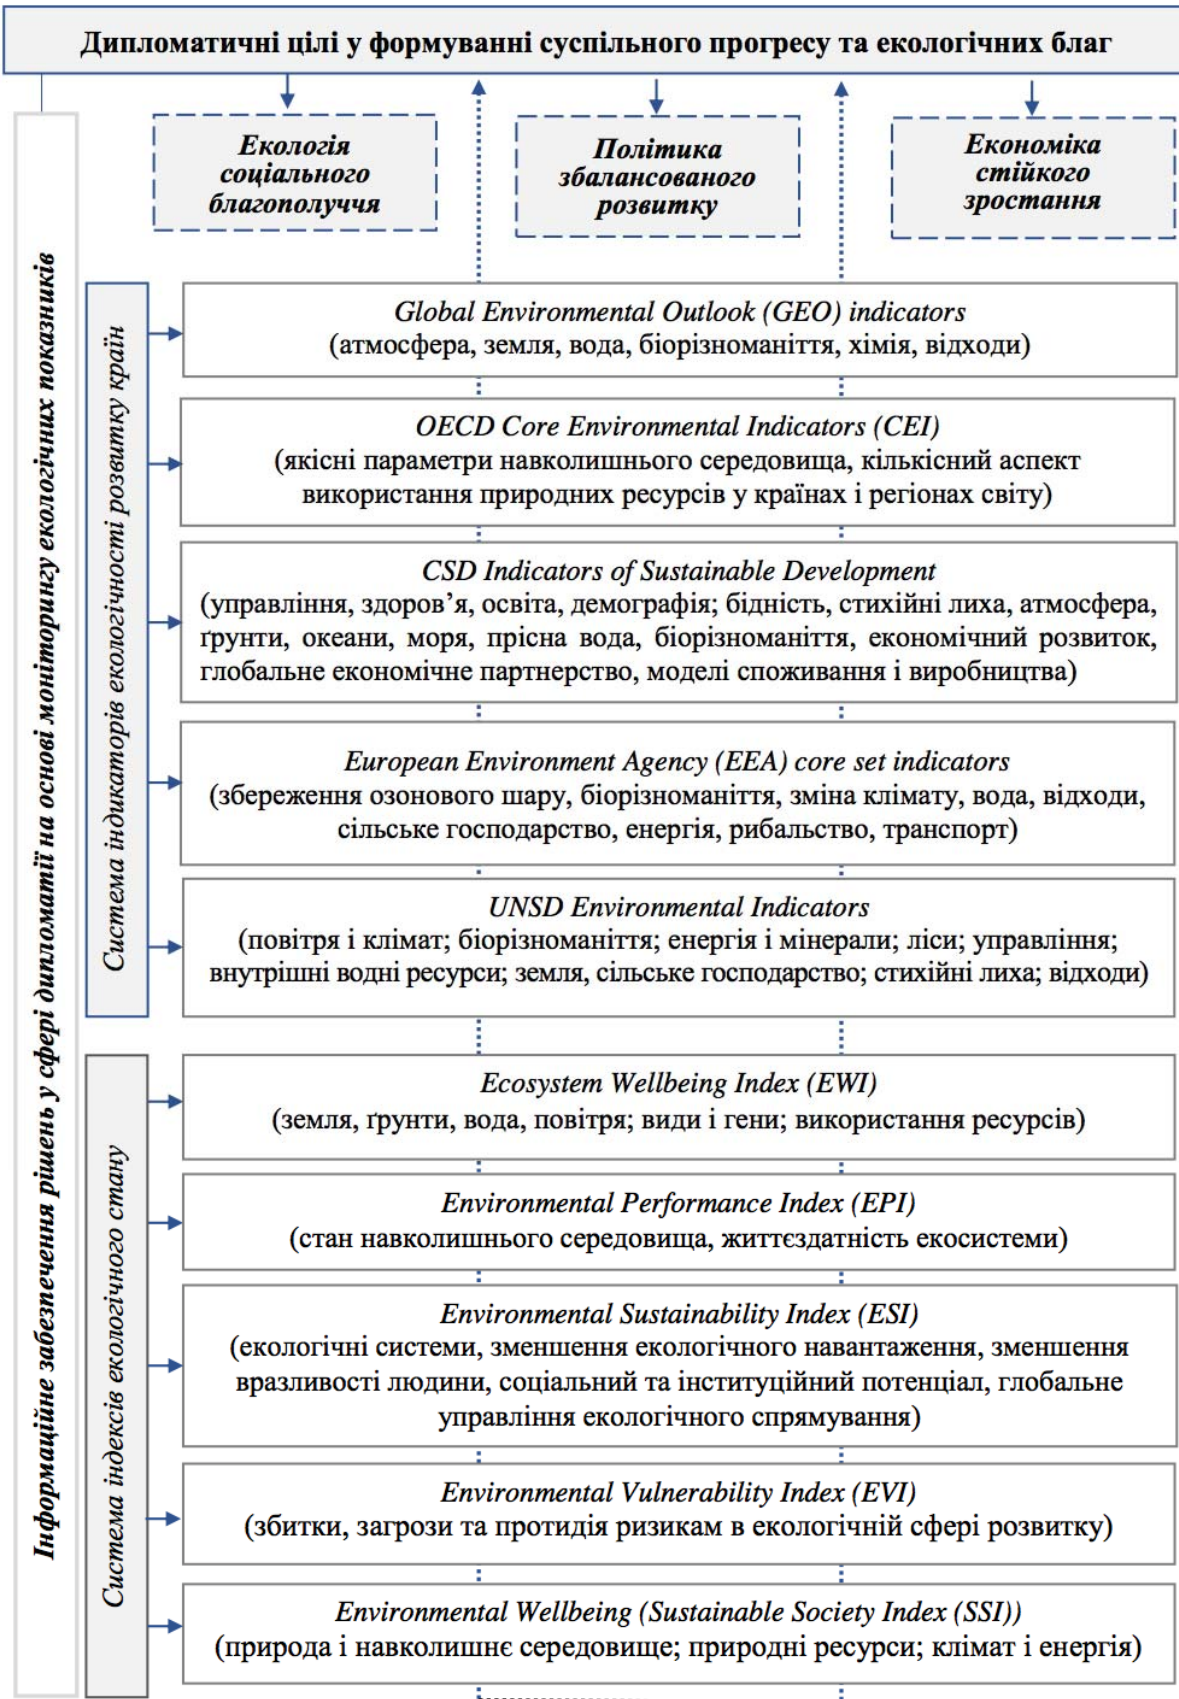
Дипломатичні цілі у формуванні суспільного прогресу та екологічних благ

Екологія соціального благополуччя

Політика збалансованого розвитку

Економіка стійкого зростання

Інформаційне забезпечення рішень у сфері дипломатії на основі моніторингу екологічних показників

Система індикаторів екологічності розвитку країн

Global Environmental Outlook (GEO) indicators
(атмосфера, земля, вода, біорізноманіття, хімія, відходи)

OECD Core Environmental Indicators (CEI)
(якісні параметри навколишнього середовища, кількісний аспект використання природних ресурсів у країнах і регіонах світу)

CSD Indicators of Sustainable Development
(управління, здоров'я, освіта, демографія; бідність, стихійні лиха, атмосфера, ґрунти, океани, моря, прісна вода, біорізноманіття, економічний розвиток, глобальне економічне партнерство, моделі споживання і виробництва)

European Environment Agency (EEA) core set indicators
(збереження озонового шару, біорізноманіття, зміна клімату, вода, відходи, сільське господарство, енергія, рибальство, транспорт)

UNSD Environmental Indicators
(повітря і клімат; біорізноманіття; енергія і мінерали; ліси; управління; внутрішні водні ресурси; земля, сільське господарство; стихійні лиха; відходи)

Система індексів екологічного стану

Ecosystem Wellbeing Index (EWI)
(земля, ґрунти, вода, повітря; види і гени; використання ресурсів)

Environmental Performance Index (EPI)
(стан навколишнього середовища, життєздатність екосистеми)

Environmental Sustainability Index (ESI)
(екологічні системи, зменшення екологічного навантаження, зменшення вразливості людини, соціальний та інституційний потенціал, глобальне управління екологічного спрямування)

Environmental Vulnerability Index (EVI)
(збитки, загрози та протидія ризикам в екологічній сфері розвитку)

Environmental Wellbeing (Sustainable Society Index (SSI))
(природа і навколишнє середовище; природні ресурси; клімат і енергія)